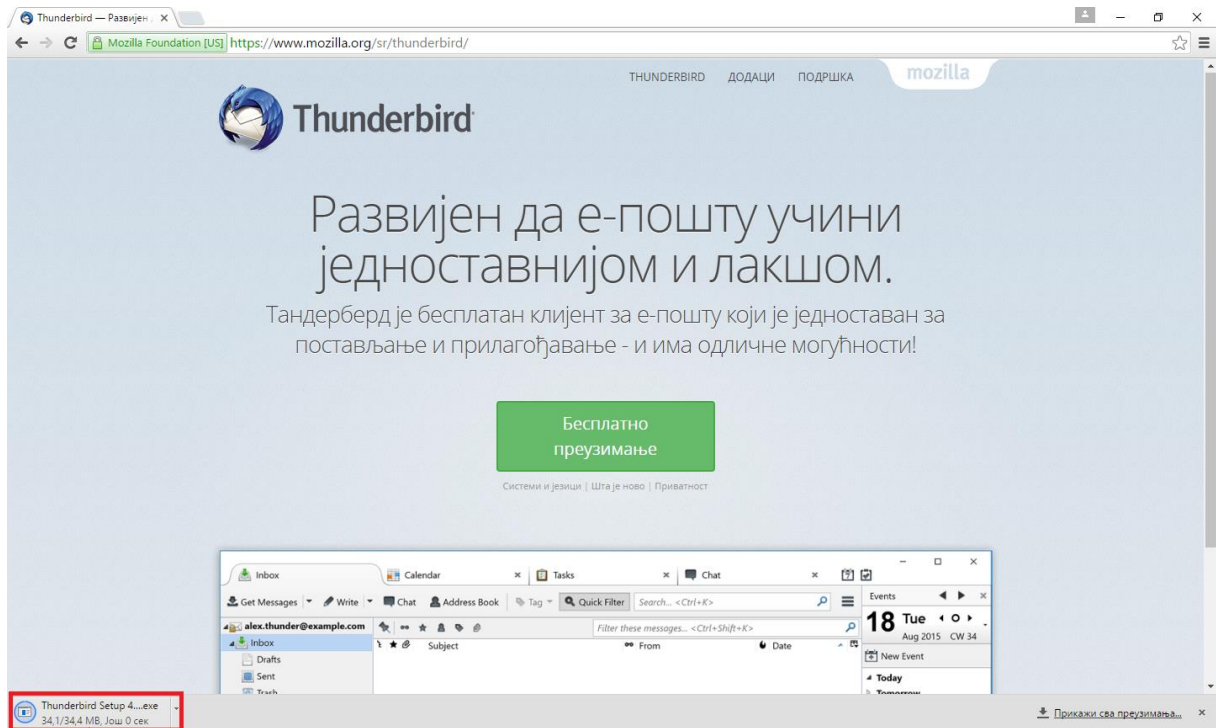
Thunderbird — Развијен

Mozilla Foundation [US] https://www.mozilla.org/sr/thunderbird/

THUNDERBIRD ДОДАЦИ ПОДРШКА mozilla

Thunderbird

Развијен да е-пошту учини једноставнијом и лакшом.

Тандерберд је бесплатан клијент за е-пошту који је једноставан за постављање и прилагођавање - и има одличне могућности!

Бесплатно преузимање

Системи и језици | Шта је ново | Приватност

Inbox
Calendar
Tasks
Chat
Get Messages
Write
Chat
Address Book
Tag
Quick Filter
Search... <Ctrl+K>
Events
18 Tue
Aug 2015 CW 34
alex.thunder@example.com
Filter these messages... <Ctrl+Shift+K>
Inbox
Subject
From
Date
New Event
Drafts
Sent
Trash
Today

Thunderbird Setup 4....exe
34,1/34,4 MB, Још 0 сек

Прикажи сва преузимања...